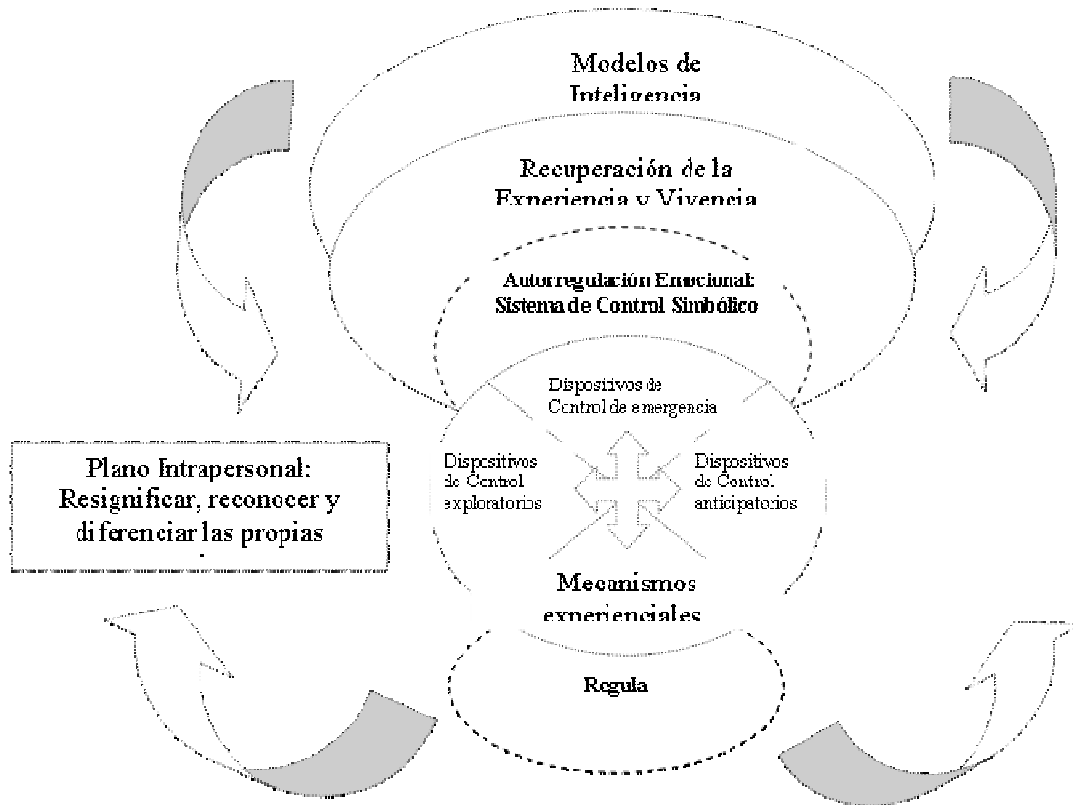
Modelos de Inteligencia

Recuperación de la Experiencia y Vivencia

Autorregulación Emocional: Sistema de Control Simbólico

Dispositivos de Control de emergencia

Dispositivos de Control exploratorios

Dispositivos de Control anticipatorios

Plano Intrapersonal: Resignificar, reconocer y diferenciar las propias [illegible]

Mecanismos experienciales

Regula